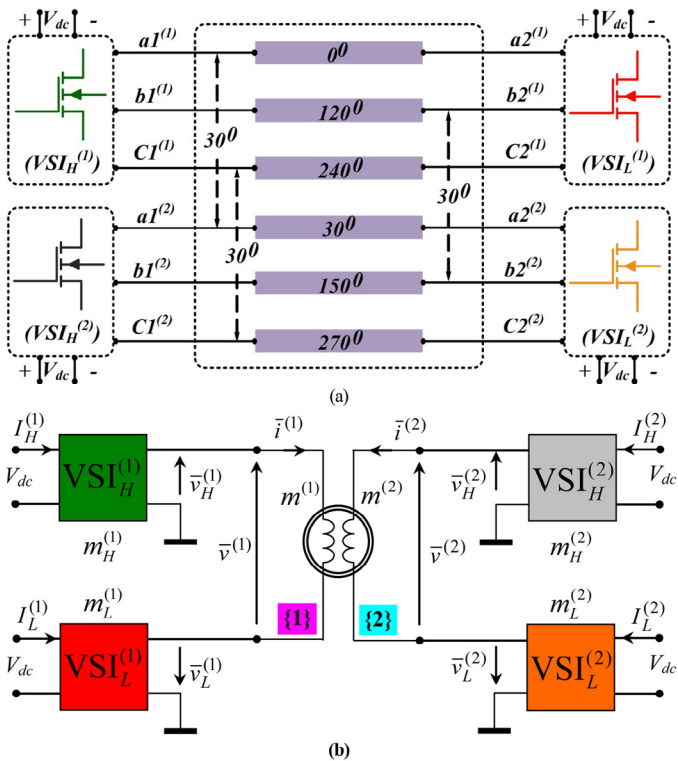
+ $V_{dc}$ -

$a1^{(1)}$

$0^0$

$a2^{(1)}$

+ $V_{dc}$ -

$b1^{(1)}$

$120^0$

$b2^{(1)}$

$30^0$

$C1^{(1)}$

$240^0$

$C2^{(1)}$

$(VSI_H^{(1)})$

$(VSI_L^{(1)})$

$30^0$

$a1^{(2)}$

$30^0$

$a2^{(2)}$

$30^0$

$b1^{(2)}$

$150^0$

$b2^{(2)}$

$C1^{(2)}$

$270^0$

$C2^{(2)}$

$(VSI_H^{(2)})$

$(VSI_L^{(2)})$

+ $V_{dc}$ -

+ $V_{dc}$ -

(a)

$I_H^{(1)}$

$V_{dc}$

$\text{VSI}_H^{(1)}$

$\bar{v}_H^{(1)}$

$m_H^{(1)}$

$\bar{i}^{(1)}$

$\bar{v}^{(1)}$

$m^{(1)}$

$m^{(2)}$

$\bar{i}^{(2)}$

$\bar{v}^{(2)}$

$\bar{v}_H^{(2)}$

$\text{VSI}_H^{(2)}$

$I_H^{(2)}$

$V_{dc}$

$m_H^{(2)}$

$m_L^{(1)}$

$I_L^{(1)}$

$V_{dc}$

$\text{VSI}_L^{(1)}$

$\bar{v}_L^{(1)}$

{1}

{2}

$m_L^{(2)}$

$I_L^{(2)}$

$\bar{v}_L^{(2)}$

$\text{VSI}_L^{(2)}$

$V_{dc}$

(b)